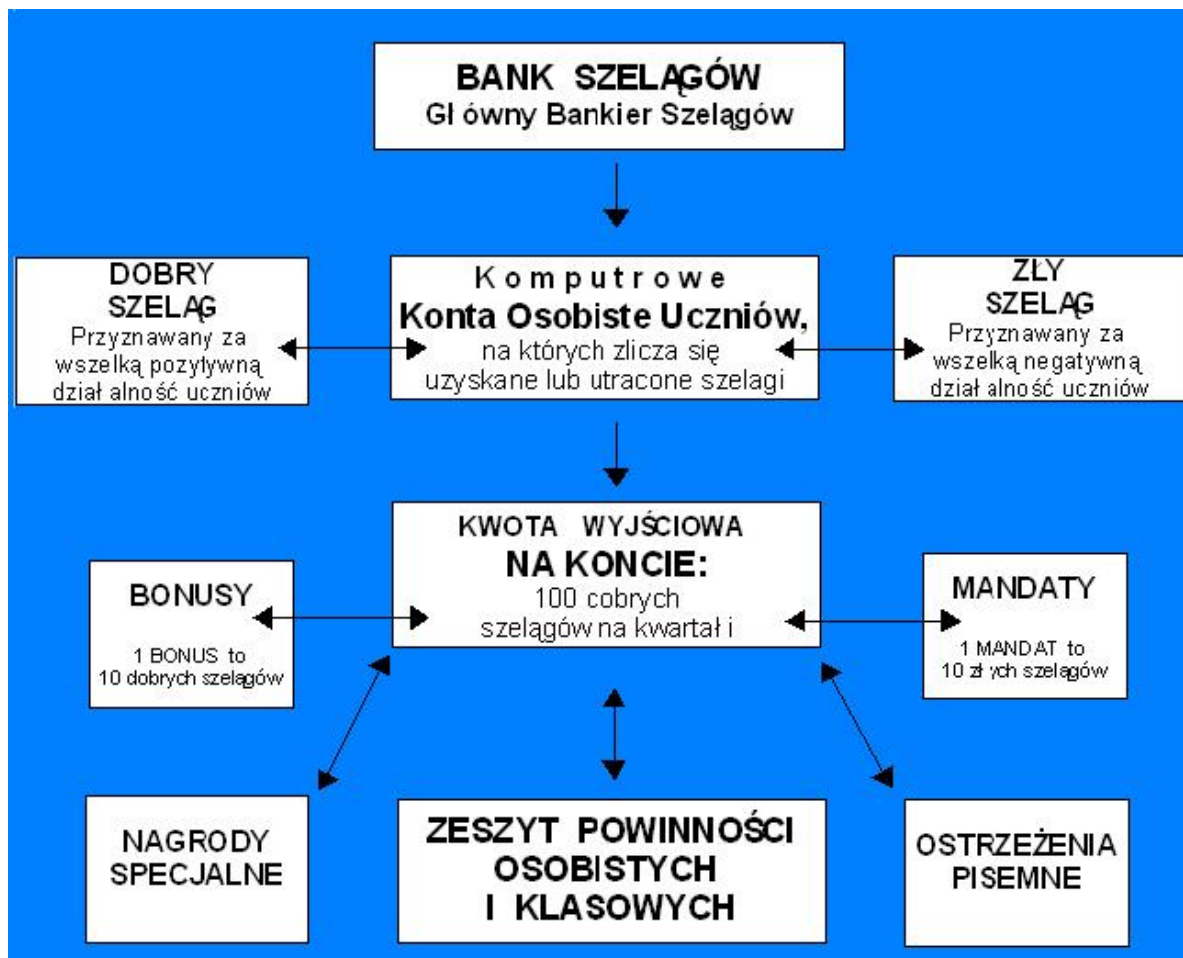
BANK SZELĄGÓW
Gł ówny Bankier Szelągów

DOBRY SZELĄG
Przyznawany za wszelką pozytywną dział alność uczniów

Komputrowe
Konta Osobiste Uczniów,
na których zlicza się uzyskane lub utracone szelagi

ZŁY SZELĄG
Przyznawany za wszelką negatywną dział alność uczniów

BONUSY
1 BONUS to 10 dobrych szelągów

KWOTA WYJŚCIOWA
NA KONCIE:
100 cobrych szelągów na kwartał i

MANDATY
1 MANDAT to 10 zł ych szelągów

NAGRODY SPECJALNE

ZESZYT POWINNOŚCI OSOBISTYCH I KLASOWYCH

OSTRZEŻENIA PISEMNE